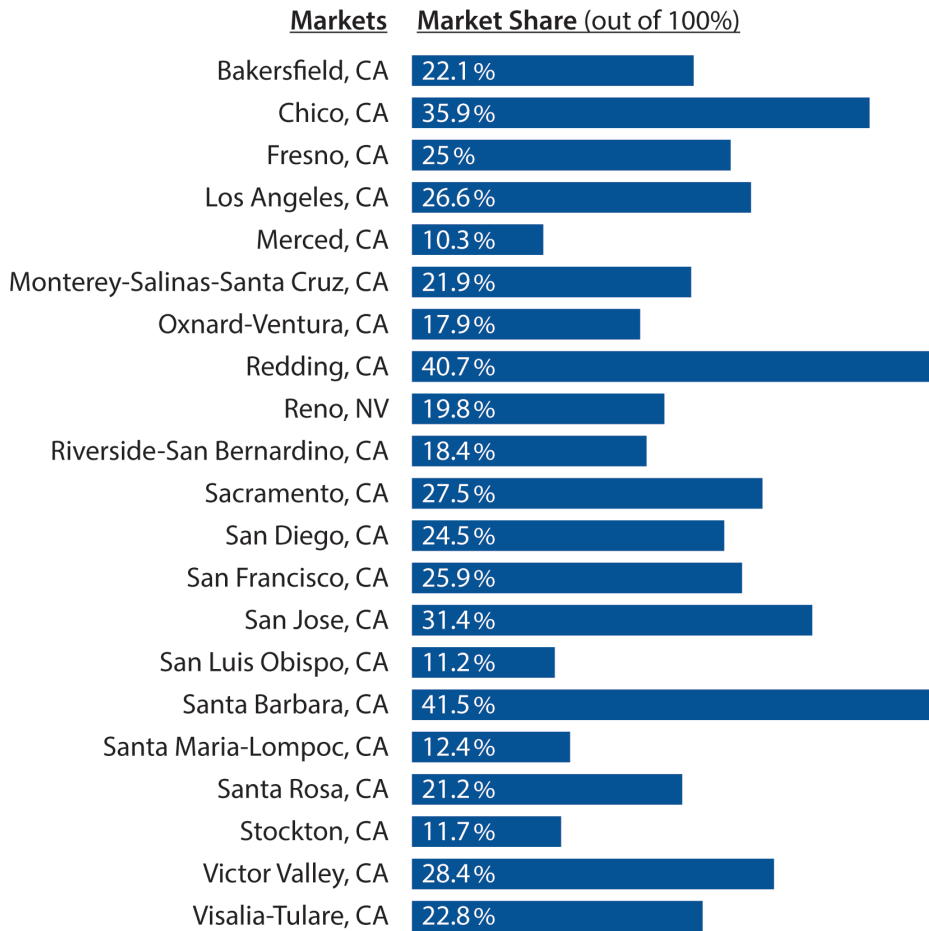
| Markets | Market Share (out of 100%) |
|---|---|
| Bakersfield, CA | 22.1% |
| Chico, CA | 35.9% |
| Fresno, CA | 25% |
| Los Angeles, CA | 26.6% |
| Merced, CA | 10.3% |
| Monterey-Salinas-Santa Cruz, CA | 21.9% |
| Oxnard-Ventura, CA | 17.9% |
| Redding, CA | 40.7% |
| Reno, NV | 19.8% |
| Riverside-San Bernardino, CA | 18.4% |
| Sacramento, CA | 27.5% |
| San Diego, CA | 24.5% |
| San Francisco, CA | 25.9% |
| San Jose, CA | 31.4% |
| San Luis Obispo, CA | 11.2% |
| Santa Barbara, CA | 41.5% |
| Santa Maria-Lompoc, CA | 12.4% |
| Santa Rosa, CA | 21.2% |
| Stockton, CA | 11.7% |
| Victor Valley, CA | 28.4% |
| Visalia-Tulare, CA | 22.8% |